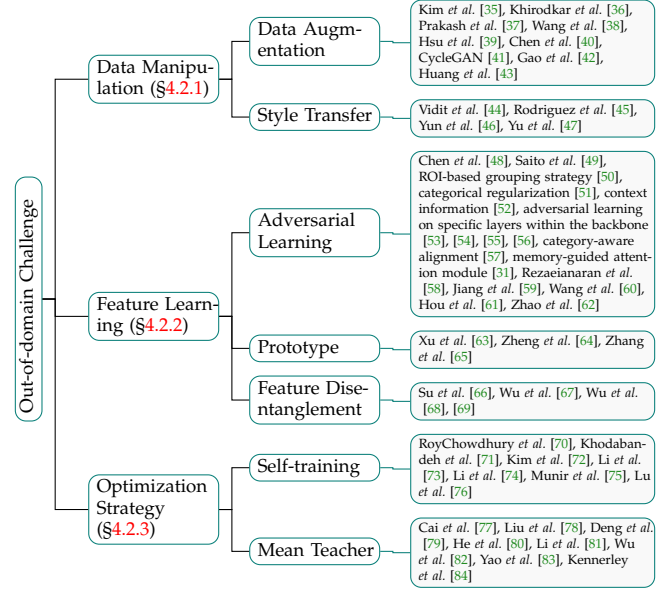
Out-of-domain Challenge

Data Manipulation (§4.2.1)

Data Augmentation

Kim *et al.* [35], Khirodkar *et al.* [36], Prakash *et al.* [37], Wang *et al.* [38], Hsu *et al.* [39], Chen *et al.* [40], CycleGAN [41], Gao *et al.* [42], Huang *et al.* [43]

Style Transfer

Vidit *et al.* [44], Rodriguez *et al.* [45], Yun *et al.* [46], Yu *et al.* [47]

Feature Learning (§4.2.2)

Adversarial Learning

Chen *et al.* [48], Saito *et al.* [49], ROI-based grouping strategy [50], categorical regularization [51], context information [52], adversarial learning on specific layers within the backbone [53], [54], [55], [56], category-aware alignment [57], memory-guided attention module [31], Rezaeianaran *et al.* [58], Jiang *et al.* [59], Wang *et al.* [60], Hou *et al.* [61], Zhao *et al.* [62]

Prototype

Xu *et al.* [63], Zheng *et al.* [64], Zhang *et al.* [65]

Feature Disentanglement

Su *et al.* [66], Wu *et al.* [67], Wu *et al.* [68], [69]

Optimization Strategy (§4.2.3)

Self-training

RoyChowdhury *et al.* [70], Khodabandeh *et al.* [71], Kim *et al.* [72], Li *et al.* [73], Li *et al.* [74], Munir *et al.* [75], Lu *et al.* [76]

Mean Teacher

Cai *et al.* [77], Liu *et al.* [78], Deng *et al.* [79], He *et al.* [80], Li *et al.* [81], Wu *et al.* [82], Yao *et al.* [83], Kennerley *et al.* [84]